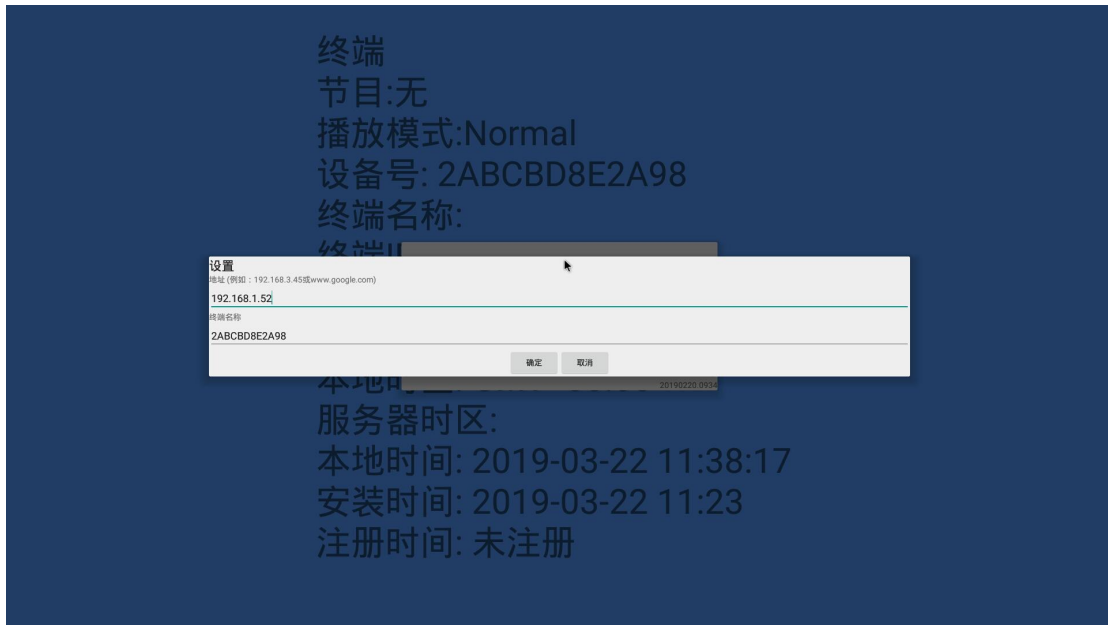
终端
节目:无
播放模式:Normal
设备号: 2ABCBD8E2A98
终端名称:
终端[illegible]

设置
地址 (例如：192.168.3.45或www.google.com)
192.168.1.52
终端名称
2ABCBD8E2A98
确定 取消

本地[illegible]
20190220.0934

服务器时区:
本地时间: 2019-03-22 11:38:17
安装时间: 2019-03-22 11:23
注册时间: 未注册